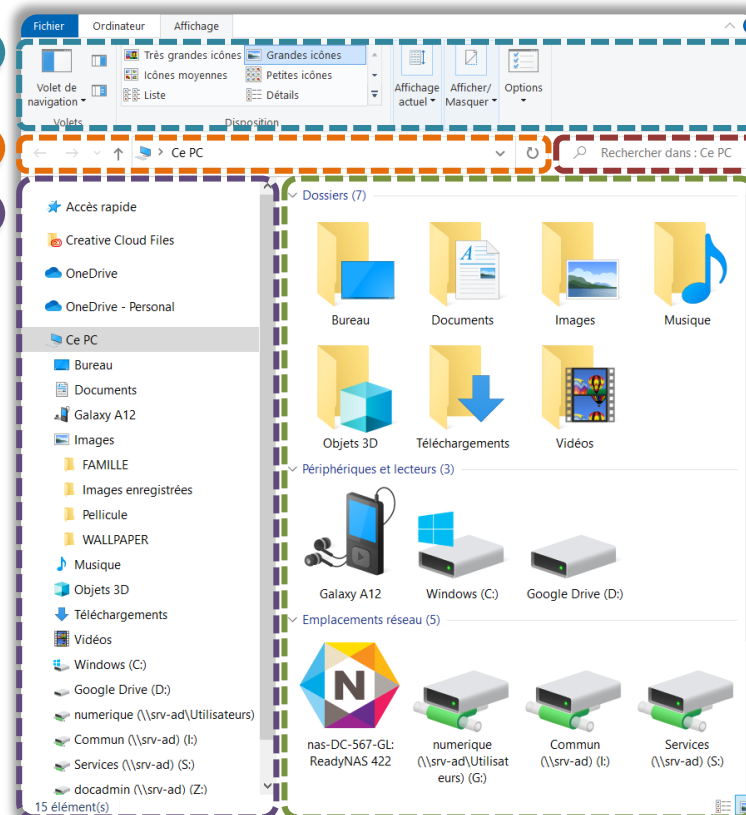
Fichier Ordinateur Affichage

Volet de navigation
Très grandes icônes
Grandes icônes
Icônes moyennes
Petites icônes
Liste
Détails
Affichage actuel
Afficher/ Masquer
Options
Volets
Disposition

Ce PC
Rechercher dans : Ce PC

Accès rapide
Creative Cloud Files
OneDrive
OneDrive - Personal
Ce PC
Bureau
Documents
Galaxy A12
Images
FAMILLE
Images enregistrées
Pellicule
WALLPAPER
Musique
Objets 3D
Téléchargements
Vidéos
Windows (C:)
Google Drive (D:)
numerique (\\srv-ad\Utilisateurs)
Commun (\\srv-ad) (I:)
Services (\\srv-ad) (S:)
docadmin (\\srv-ad) (Z:)
15 élément(s)

Dossiers (7)
Bureau
Documents
Images
Musique
Objets 3D
Téléchargements
Vidéos

Périphériques et lecteurs (3)
Galaxy A12
Windows (C:)
Google Drive (D:)

Emplacements réseau (5)
nas-DC-567-GL: ReadyNAS 422
numerique (\\srv-ad\Utilisateurs) (G:)
Commun (\\srv-ad) (I:)
Services (\\srv-ad) (S:)